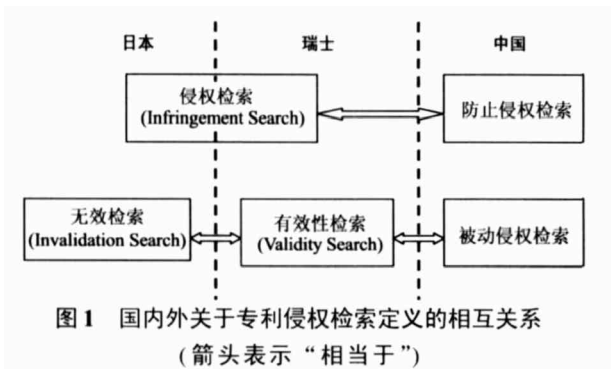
日本

瑞士

中国

侵权检索
(Infringement Search)

防止侵权检索

无效检索
(Invalidation Search)

有效性检索
(Validity Search)

被动侵权检索

图 1　国内外关于专利侵权检索定义的相互关系
(箭头表示“相当于”)